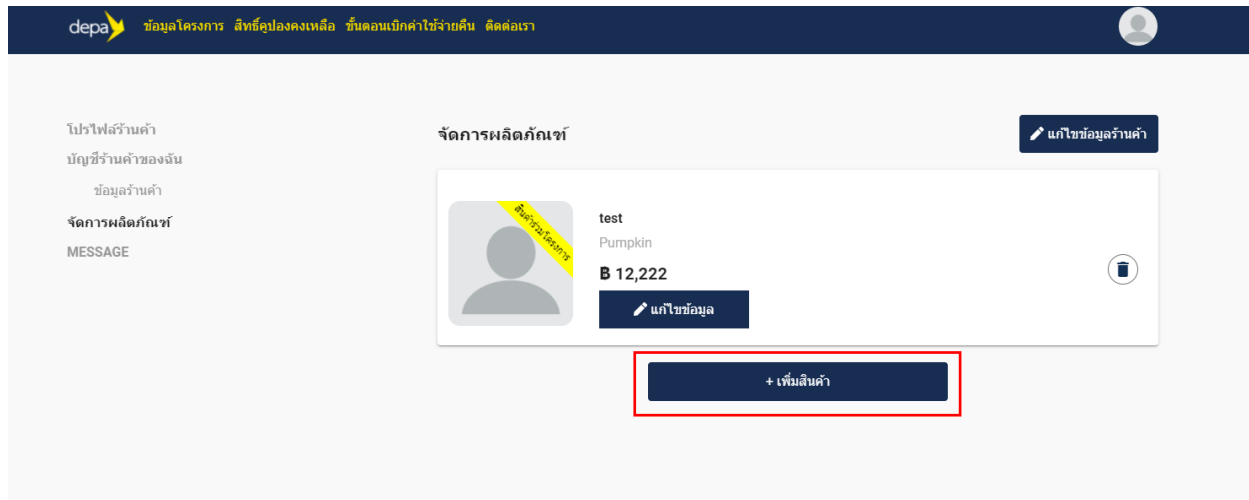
depa ข้อมูลโครงการ สิทธิ์คูปองคงเหลือ ขั้นตอนเบิกค่าใช้จ่ายคืน ติดต่อเรา

โปรไฟล์ร้านค้า
บัญชีร้านค้าของฉัน
ข้อมูลร้านค้า
จัดการผลิตภัณฑ์
MESSAGE

จัดการผลิตภัณฑ์

แก้ไขข้อมูลร้านค้า

สินค้าร่วมโครงการ

test
Pumpkin
฿ 12,222
แก้ไขข้อมูล

+ เพิ่มสินค้า